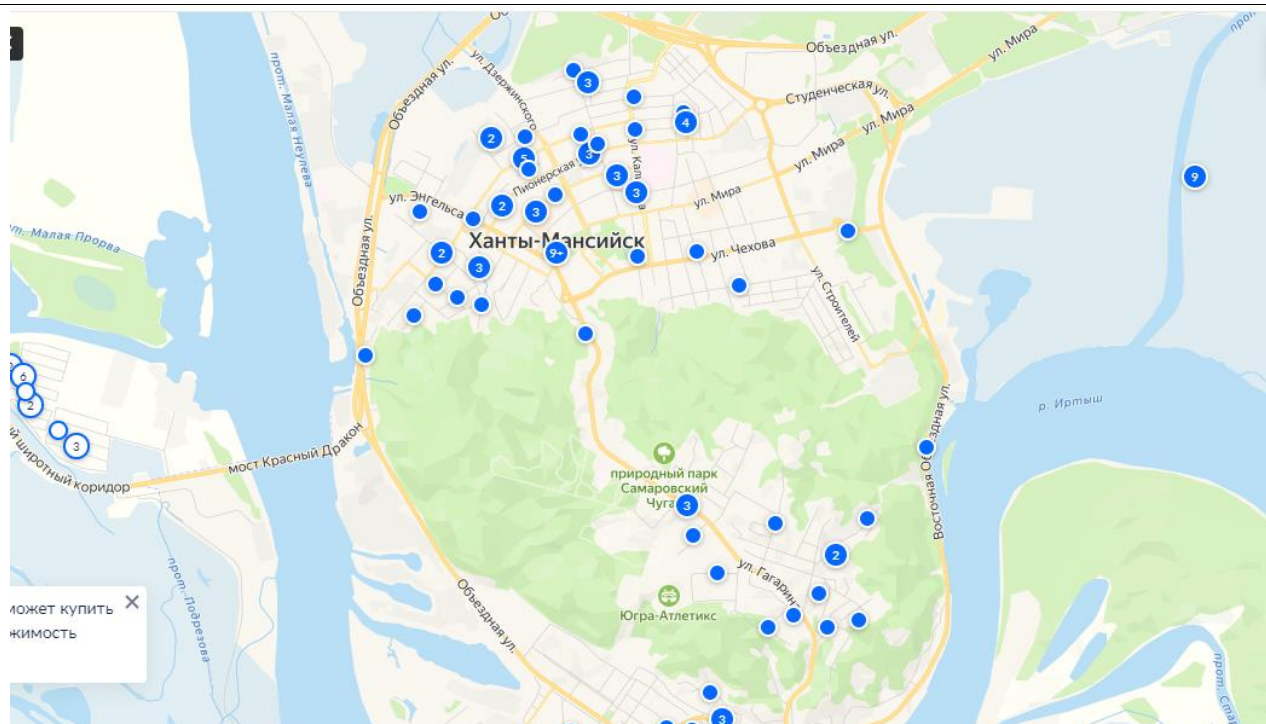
Объездная ул.
ул. Мира
Студенческая ул.
ул. Мира
ул. Мира
ул. Дзержинского
Объездная ул.
прот. Малая Неулева
3
4
2
5
3
Пионерская ул.
ул. Калинина
3
3
ул. Энгельса
2
3
9
прот. Малая Пролва
Ханты-Мансийск
2
9+
ул. Чехова
3
Объездная ул.
ул. Строителей
6
2
р. Иртыш
3
мост Красный Дракон
широтный коридор
Восточная объездная ул.
природный парк Самаровский Чугас
3
2
ул. Гагарина
прот. Подрезова
Объездная ул.
Югра-Атлетикс
может купить
жимость
3
прот.